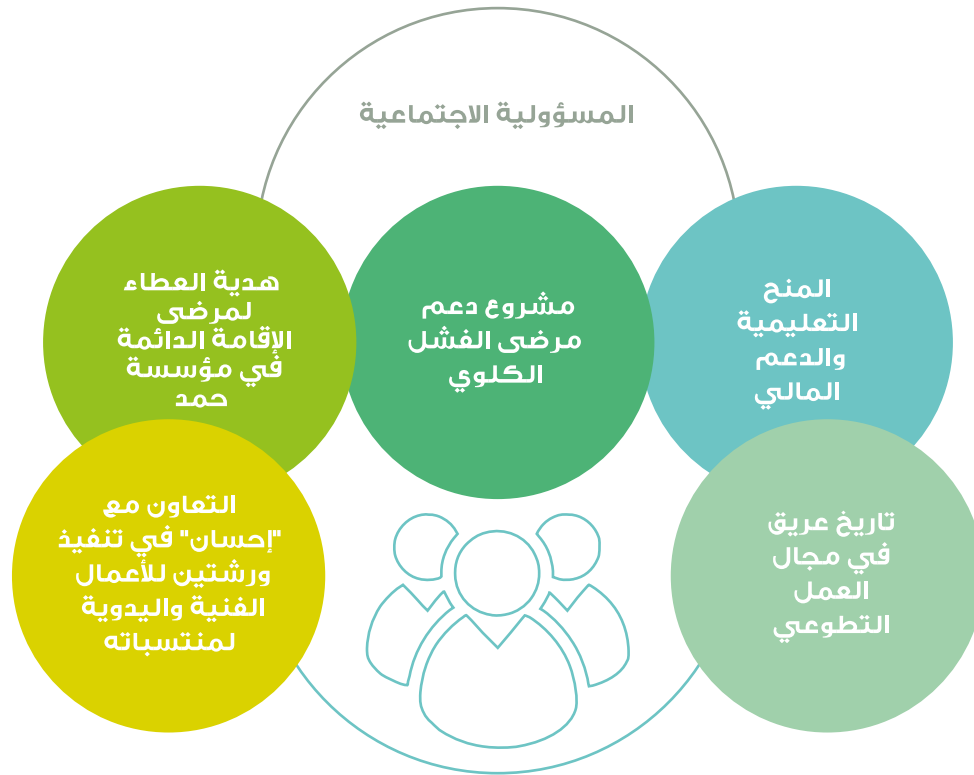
المسؤولية الاجتماعية

هدية العطاء لمرضى الإقامة الدائمة في مؤسسة حمد

مشروع دعم مرضى الفشل الكلوي

المنح التعليمية والدعم المالي

التعاون مع "إحسان" في تنفيذ ورشتين للأعمال الفنية واليدوية لمنتسباته

تاريخ عريق في مجال العمل التطوعي